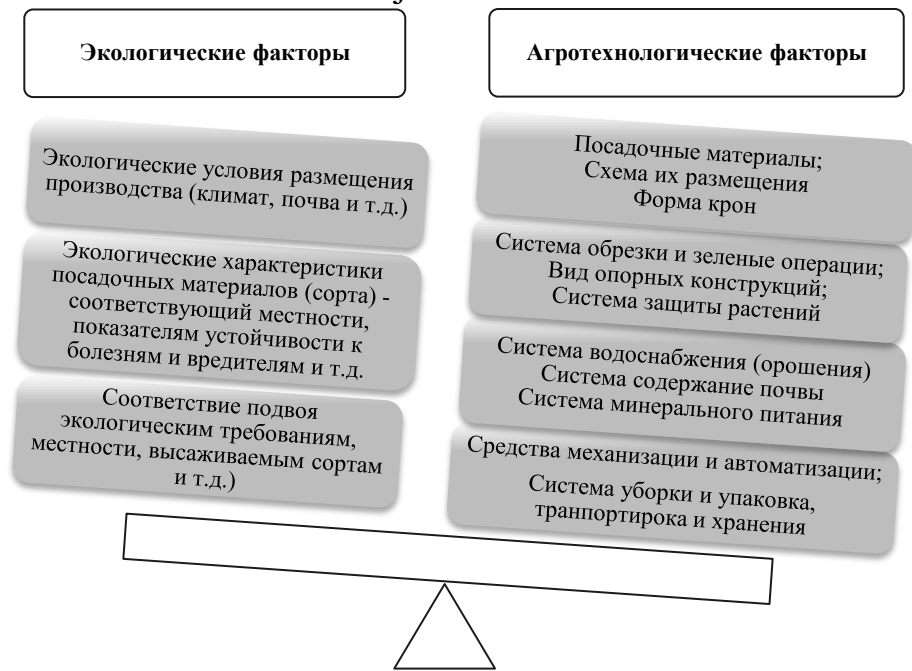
Экологические факторы

Экологические условия размещения производства (климат, почва и т.д.)

Экологические характеристики посадочных материалов (сорта) - соответствующий местности, показателям устойчивости к болезням и вредителям и т.д.

Соответствие подвоя экологическим требованиям, местности, высаживаемым сортам и т.д.)

Агротехнологические факторы

Посадочные материалы;
Схема их размещения
Форма крон

Система обрезки и зеленые операции;
Вид опорных конструкций;
Система защиты растений

Система водоснабжения (орошения)
Система содержание почвы
Система минерального питания

Средства механизации и автоматизации;

Система уборки и упаковка, транпортирока и хранения